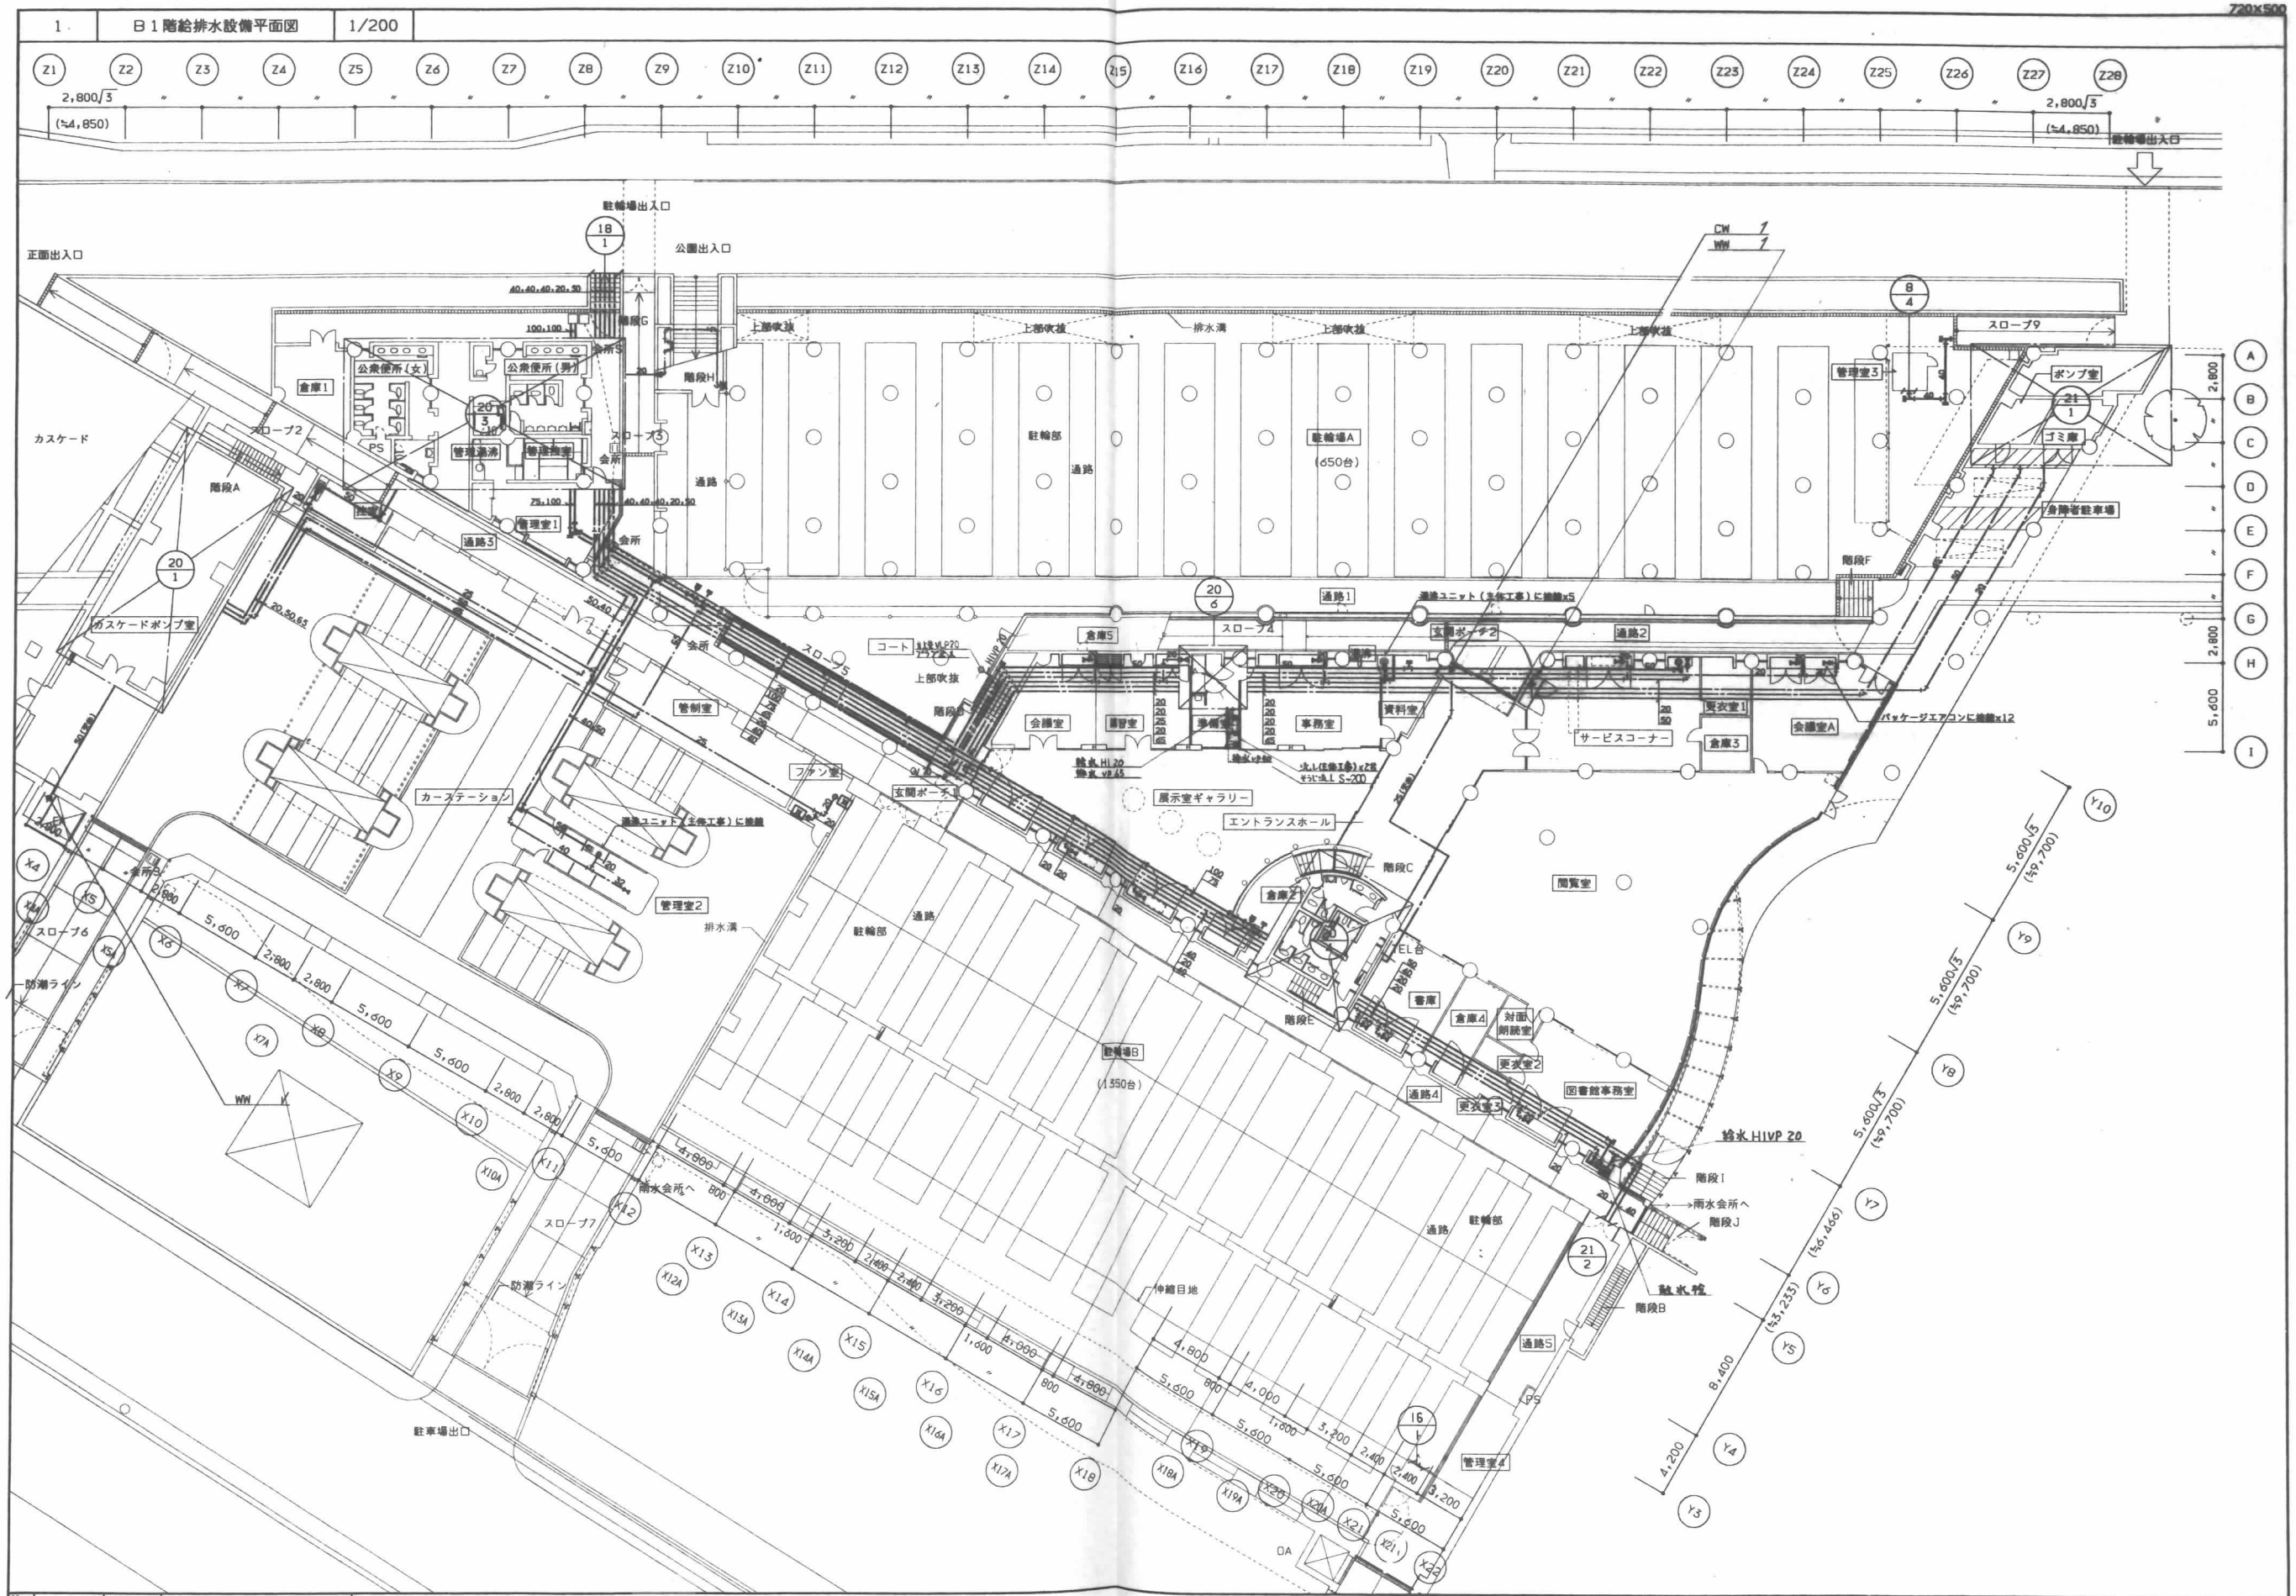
720×500

1
B1階給排水設備平面図
1/200

Z1 Z2 Z3 Z4 Z5 Z6 Z7 Z8 Z9 Z10 Z11 Z12 Z13 Z14 Z15 Z16 Z17 Z18 Z19 Z20 Z21 Z22 Z23 Z24 Z25 Z26 Z27 Z28

2,800$\sqrt{3}$
(≒4,850)
2,800$\sqrt{3}$
(≒4,850)
駐輪場出入口

駐輪場出入口
18
1
公園出入口
正面出入口
CW 1
WW 1
8
4

40,40,40,20,50
100,100
階段G
階段H
上部吹抜
上部吹抜
排水溝
上部吹抜
上部吹抜
スロープ9
管理室3
ポンプ室
倉庫1
公衆便所(女)
公衆便所(男)
20
3
PS
管理通湯
機械室
スロープ3
会所
カスケード
スロープ2
階段A
75,100
40,40,40,20,50
管理室1
通路3
会所
通路
駐輪部
通路
駐輪場A
(650台)
21
1
ゴミ庫
身障者駐車場
階段F
20
1
カスケードポンプ室
20,50,65
50,40
20
6
通路1
スロープ4
通路2
倉庫5
玄関ポーチ2
コート
上部吹抜
階段D
会所
スロープ5
管制室
会議室
書庫室
事務室
資料室
更衣室1
会議室A
倉庫3
サービスコーナー
パッケージエアコンに接続x12
給水 HI 20
排水 VP 65
ファン室
玄関ポーチ1
カーステーション
展示室ギャラリー
エントランスホール
階段C
閲覧室
Y10
5,600$\sqrt{3}$
(≒9,700)
会所B
X4
X4A
X5
X5A
X6
スロープ6
防潮ライン
管理室2
排水溝
駐輪部
通路
倉庫2
TEL台
書庫
倉庫4
対面朗読室
階段E
更衣室2
図書館事務室
通路4
更衣室3
Y9
5,600$\sqrt{3}$
(≒9,700)
Y8
5,600$\sqrt{3}$
(≒9,700)
給水 HIVP 20
5,600
2,800
2,800
5,600
5,600
2,800
2,800
X7
X7A
X8
X9
X10
X10A
X11
WW
5,600
4,000
800
4,000
1,600
3,200
2,400
2,400
3,200
1,600
4,000
800
4,800
5,600
雨水会所へ
X12
スロープ7
防潮ライン
X13
X12A
X14
X13A
X15
X14A
X15A
X16
X16A
X17
X17A
X18
X18A
X19
X19A
X20
X20A
X21
X21
X22
駐輪場B
(1350台)
伸縮目地
通路
駐輪部
4,800
800
4,000
5,600
1,600
5,600
3,200
2,400
5,600
2,400
3,200
5,600
16
通路5
管理室4
PS
階段I
→雨水会所へ
階段J
21
2
散水栓
階段B
Y7
(≒6,466)
Y6
(≒3,233)
Y5
8,400
Y4
4,200
Y3
駐車場出口
OA
A B C D E F G H I
2,800
2,800
5,600